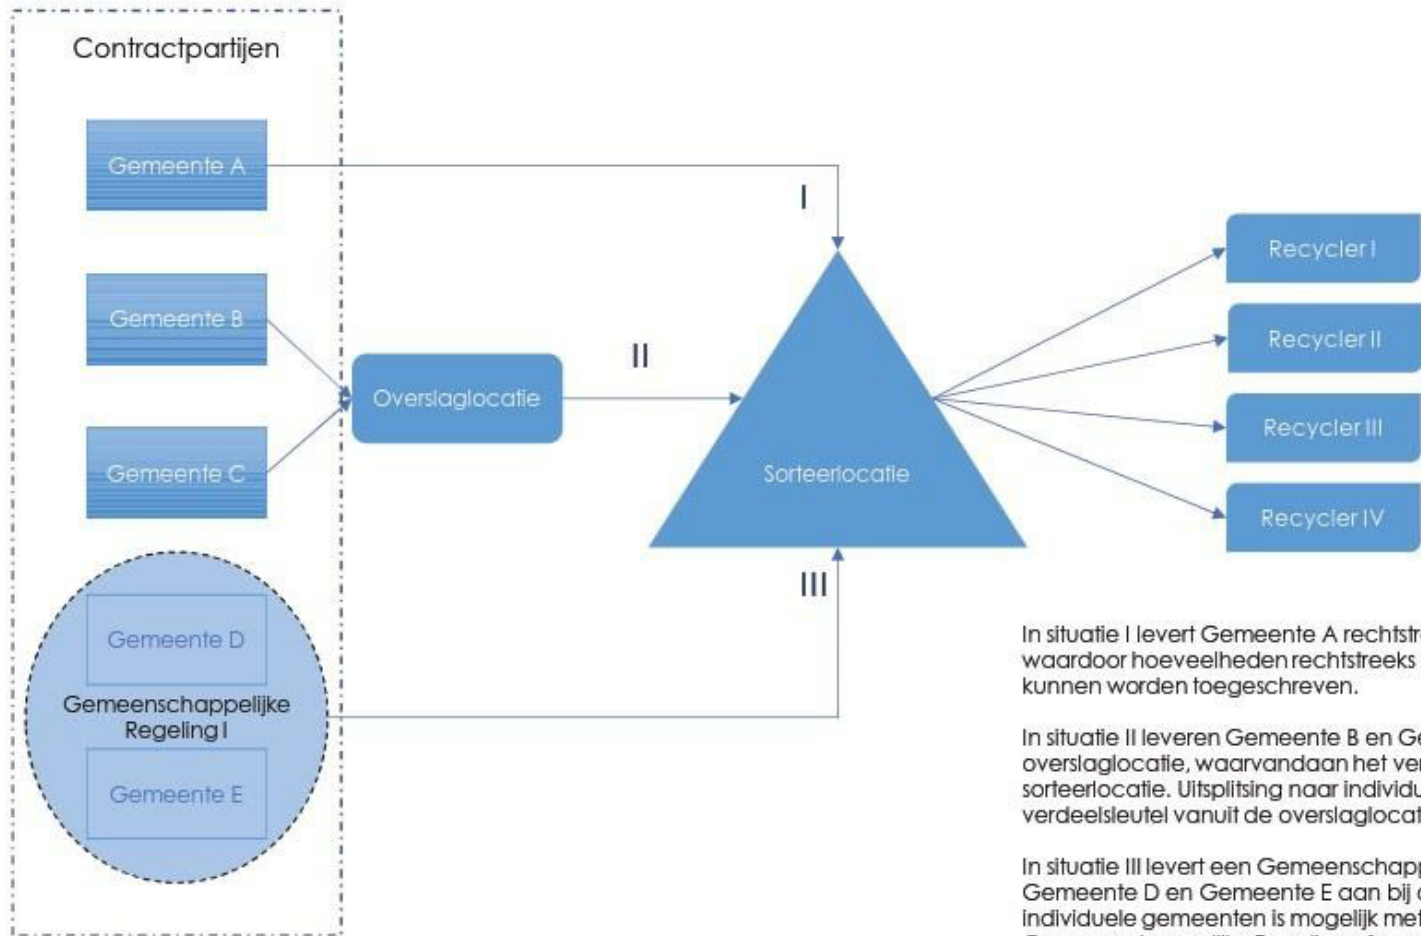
Contractpartijen

Gemeente A

Gemeente B

Gemeente C

Gemeente D

Gemeenschappelijke Regeling I

Gemeente E

Overslaglocatie

I

II

III

Sorteerlocatie

Recycler I

Recycler II

Recycler III

Recycler IV

In situatie I levert Gemeente A rechtstr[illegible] waardoor hoeveelheden rechtstreeks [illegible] kunnen worden toegeschreven.

In situatie II leveren Gemeente B en Ge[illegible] overslaglocatie, waarvandaan het ver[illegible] sorteerlocatie. Uitsplitsing naar individu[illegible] verdeelsleutel vanuit de overslaglocat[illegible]

In situatie III levert een Gemeenschapp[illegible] Gemeente D en Gemeente E aan bij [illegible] individuele gemeenten is mogelijk met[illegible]